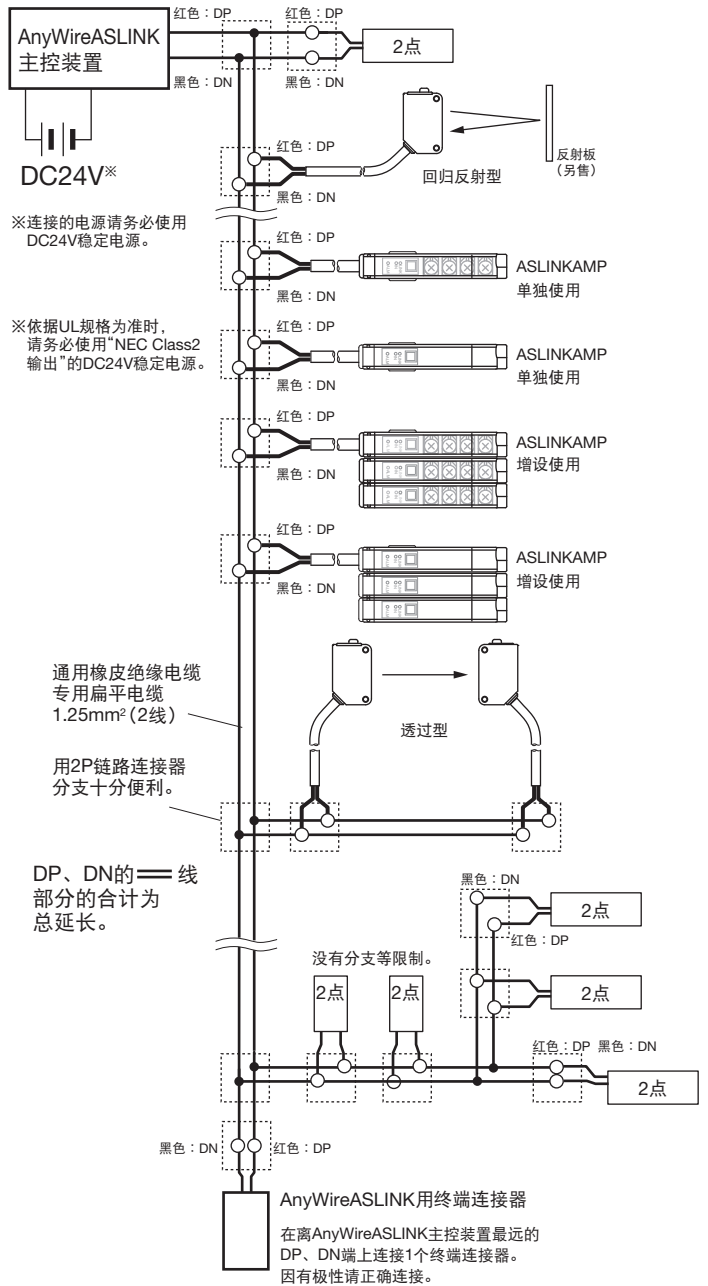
AnyWireASLINK
主控装置

红色：DP
红色：DP
2点
黑色：DN
黑色：DN

DC24V※

红色：DP
反射板
（另售）
回归反射型
黑色：DN

※连接的电源请务必使用DC24V稳定电源。

红色：DP
ASLINKAMP
单独使用
黑色：DN

※依据UL规格为准时，请务必使用“NEC Class2输出”的DC24V稳定电源。

红色：DP
ASLINKAMP
单独使用
黑色：DN

红色：DP
ASLINKAMP
增设使用
黑色：DN

红色：DP
ASLINKAMP
增设使用
黑色：DN

通用橡皮绝缘电缆
专用扁平电缆
1.25mm²（2线）

透过型

用2P链路连接器
分支十分便利。

DP、DN的══线部分的合计为总延长。

黑色：DN
2点
红色：DP

没有分支等限制。
2点
2点
2点

红色：DP 黑色：DN
2点

黑色：DN
红色：DP

AnyWireASLINK用终端连接器

在离AnyWireASLINK主控装置最远的DP、DN端上连接1个终端连接器。
因有极性请正确连接。